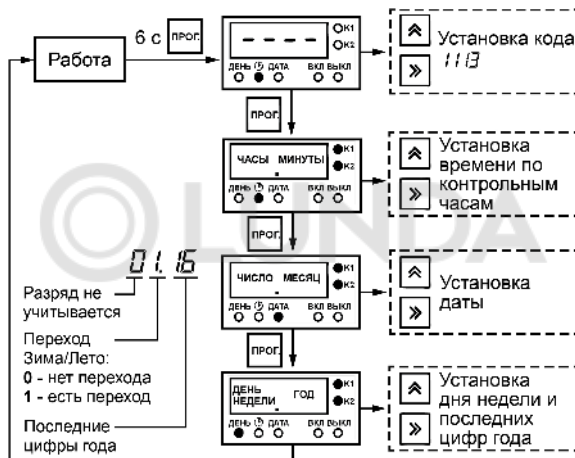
Работа

6 с ПРОГ.

- - - -
К1
К2
ДЕНЬ ДАТА ВКЛ ВЫКЛ

Установка кода
1113

ПРОГ.

ЧАСЫ МИНУТЫ
К1
К2
ДЕНЬ ДАТА ВКЛ ВЫКЛ

Установка времени по контрольным часам

ПРОГ.

01.16

Разряд не учитывается

Переход Зима/Лето:
0 - нет перехода
1 - есть переход

Последние цифры года

ЧИСЛО МЕСЯЦ
К1
К2
ДЕНЬ ДАТА ВКЛ ВЫКЛ

Установка даты

ПРОГ.

ДЕНЬ НЕДЕЛИ ГОД
К1
К2
ДЕНЬ ДАТА ВКЛ ВЫКЛ

Установка дня недели и последних цифр года

OLUNDA